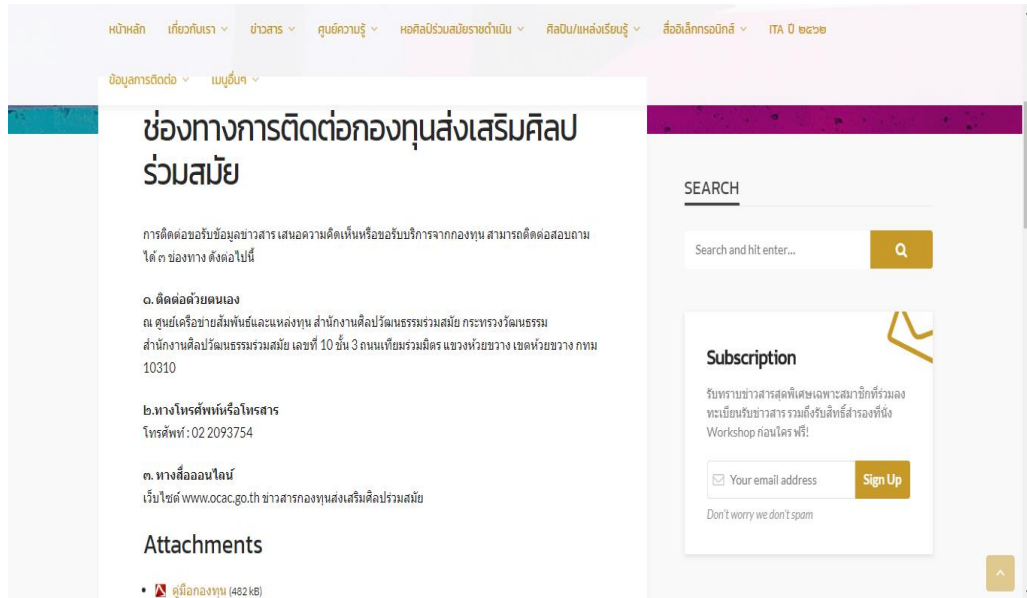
หน้าหลัก เกี่ยวกับเรา ข่าวสาร ศูนย์ความรู้ หอศิลป์ร่วมสมัยราชดำเนิน ศิลปิน/แหล่งเรียนรู้ สื่ออิเล็กทรอนิกส์ ITA ปี ๒๕๖๒

ข้อมูลการติดต่อ เมนูอื่นๆ

ช่องทางการติดต่อกองทุนส่งเสริมศิลปร่วมสมัย

การติดต่อขอรับข้อมูลข่าวสาร เสนอความคิดเห็นหรือขอรับบริการจากกองทุน สามารถติดต่อสอบถามได้ ๓ ช่องทาง ดังต่อไปนี้

๑. ติดต่อด้วยตนเอง
ณ ศูนย์เครือข่ายสัมพันธ์และแหล่งทุน สำนักงานศิลปวัฒนธรรมร่วมสมัย กระทรวงวัฒนธรรม สำนักงานศิลปวัฒนธรรมร่วมสมัย เลขที่ 10 ชั้น 3 ถนนเทียมร่วมมิตร แขวงห้วยขวาง เขตห้วยขวาง กทม 10310

๒.ทางโทรศัพท์หรือโทรสาร
โทรศัพท์ : 02 2093754

๓. ทางสื่อออนไลน์
เว็บไซต์ www.ocac.go.th ข่าวสารกองทุนส่งเสริมศิลปร่วมสมัย

Attachments

• คู่มือกองทุน (482 kB)

SEARCH

Search and hit enter...

Subscription

รับทราบข่าวสารสุดพิเศษเฉพาะสมาชิกที่ร่วมลงทะเบียนรับข่าวสาร รวมถึงรับสิทธิ์สำรองที่นั่ง Workshop ก่อนใคร ฟรี!

Your email address

Sign Up

Don't worry we don't spam